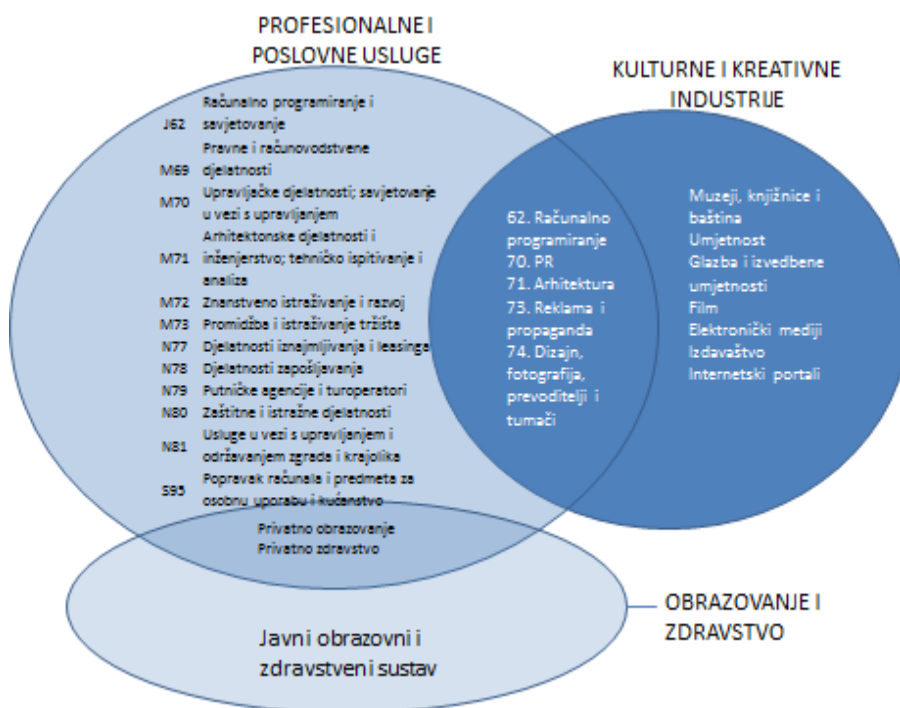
PROFESIONALNE I POSLOVNE USLUGE

KULTURNE I KREATIVNE INDUSTRIJE

J62 Računalno programiranje i savjetovanje
M69 Pravne i računovodstvene djelatnosti
M70 Upravljačke djelatnosti; savjetovanje u vezi s upravljanjem
M71 Arhitektonske djelatnosti i inženjerstvo; tehničko ispitivanje i analiza
M72 Znanstveno istraživanje i razvoj
M73 Promidžba i istraživanje tržišta
N77 Djelatnosti iznajmljivanja i leasinga
N78 Djelatnosti zapošljavanja
N79 Putničke agencije i turoperatori
N80 Zaštitne i istražne djelatnosti
N81 Usluge u vezi s upravljanjem i održavanjem zgrada i krajolika
S95 Popravak računala i predmeta za osobnu uporabu i kućanstvo

62. Računalno programiranje
70. PR
71. Arhitektura
73. Reklama i propaganda
74. Dizajn, fotografija, prevoditelji i tumači

Muzeji, knjižnice i baština
Umjetnost
Glazba i izvedbene umjetnosti
Film
Elektronički mediji
Izdavaštvo
Internetski portali

Privatno obrazovanje
Privatno zdravstvo

Javni obrazovni i zdravstveni sustav

OBRAZOVANJE I ZDRAVSTVO